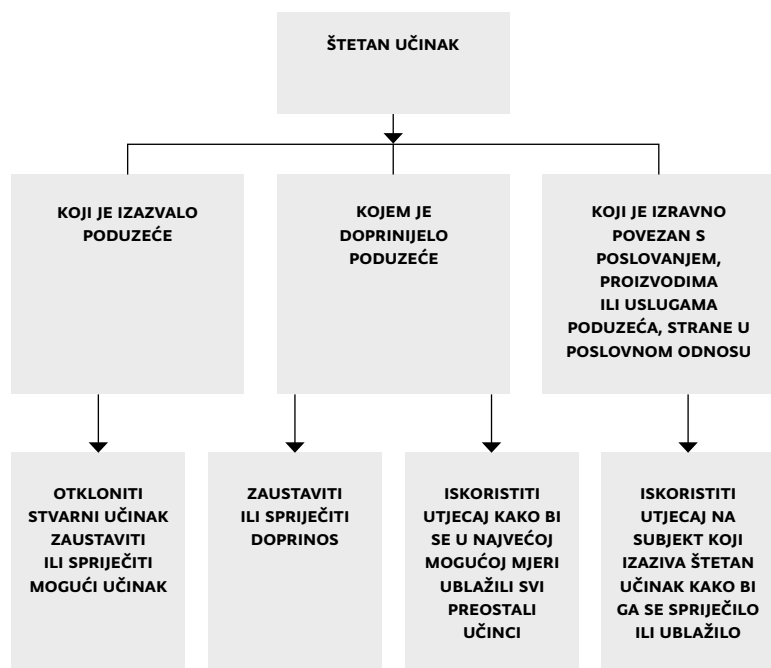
ŠTETAN UČINAK

KOJI JE IZAZVALO PODUZEĆE

KOJEM JE DOPRINIJELO PODUZEĆE

KOJI JE IZRAVNO POVEZAN S POSLOVANJEM, PROIZVODIMA ILI USLUGAMA PODUZEĆA, STRANE U POSLOVNOM ODNOSU

OTKLONITI STVARNI UČINAK ZAUSTAVITI ILI SPRIJEČITI MOGUĆI UČINAK

ZAUSTAVITI ILI SPRIJEČITI DOPRINOS

ISKORISTITI UTJECAJ KAKO BI SE U NAJVEĆOJ MOGUĆOJ MJERI UBLAŽILI SVI PREOSTALI UČINCI

ISKORISTITI UTJECAJ NA SUBJEKT KOJI IZAZIVA ŠTETAN UČINAK KAKO BI GA SE SPRIJEČILO ILI UBLAŽILO